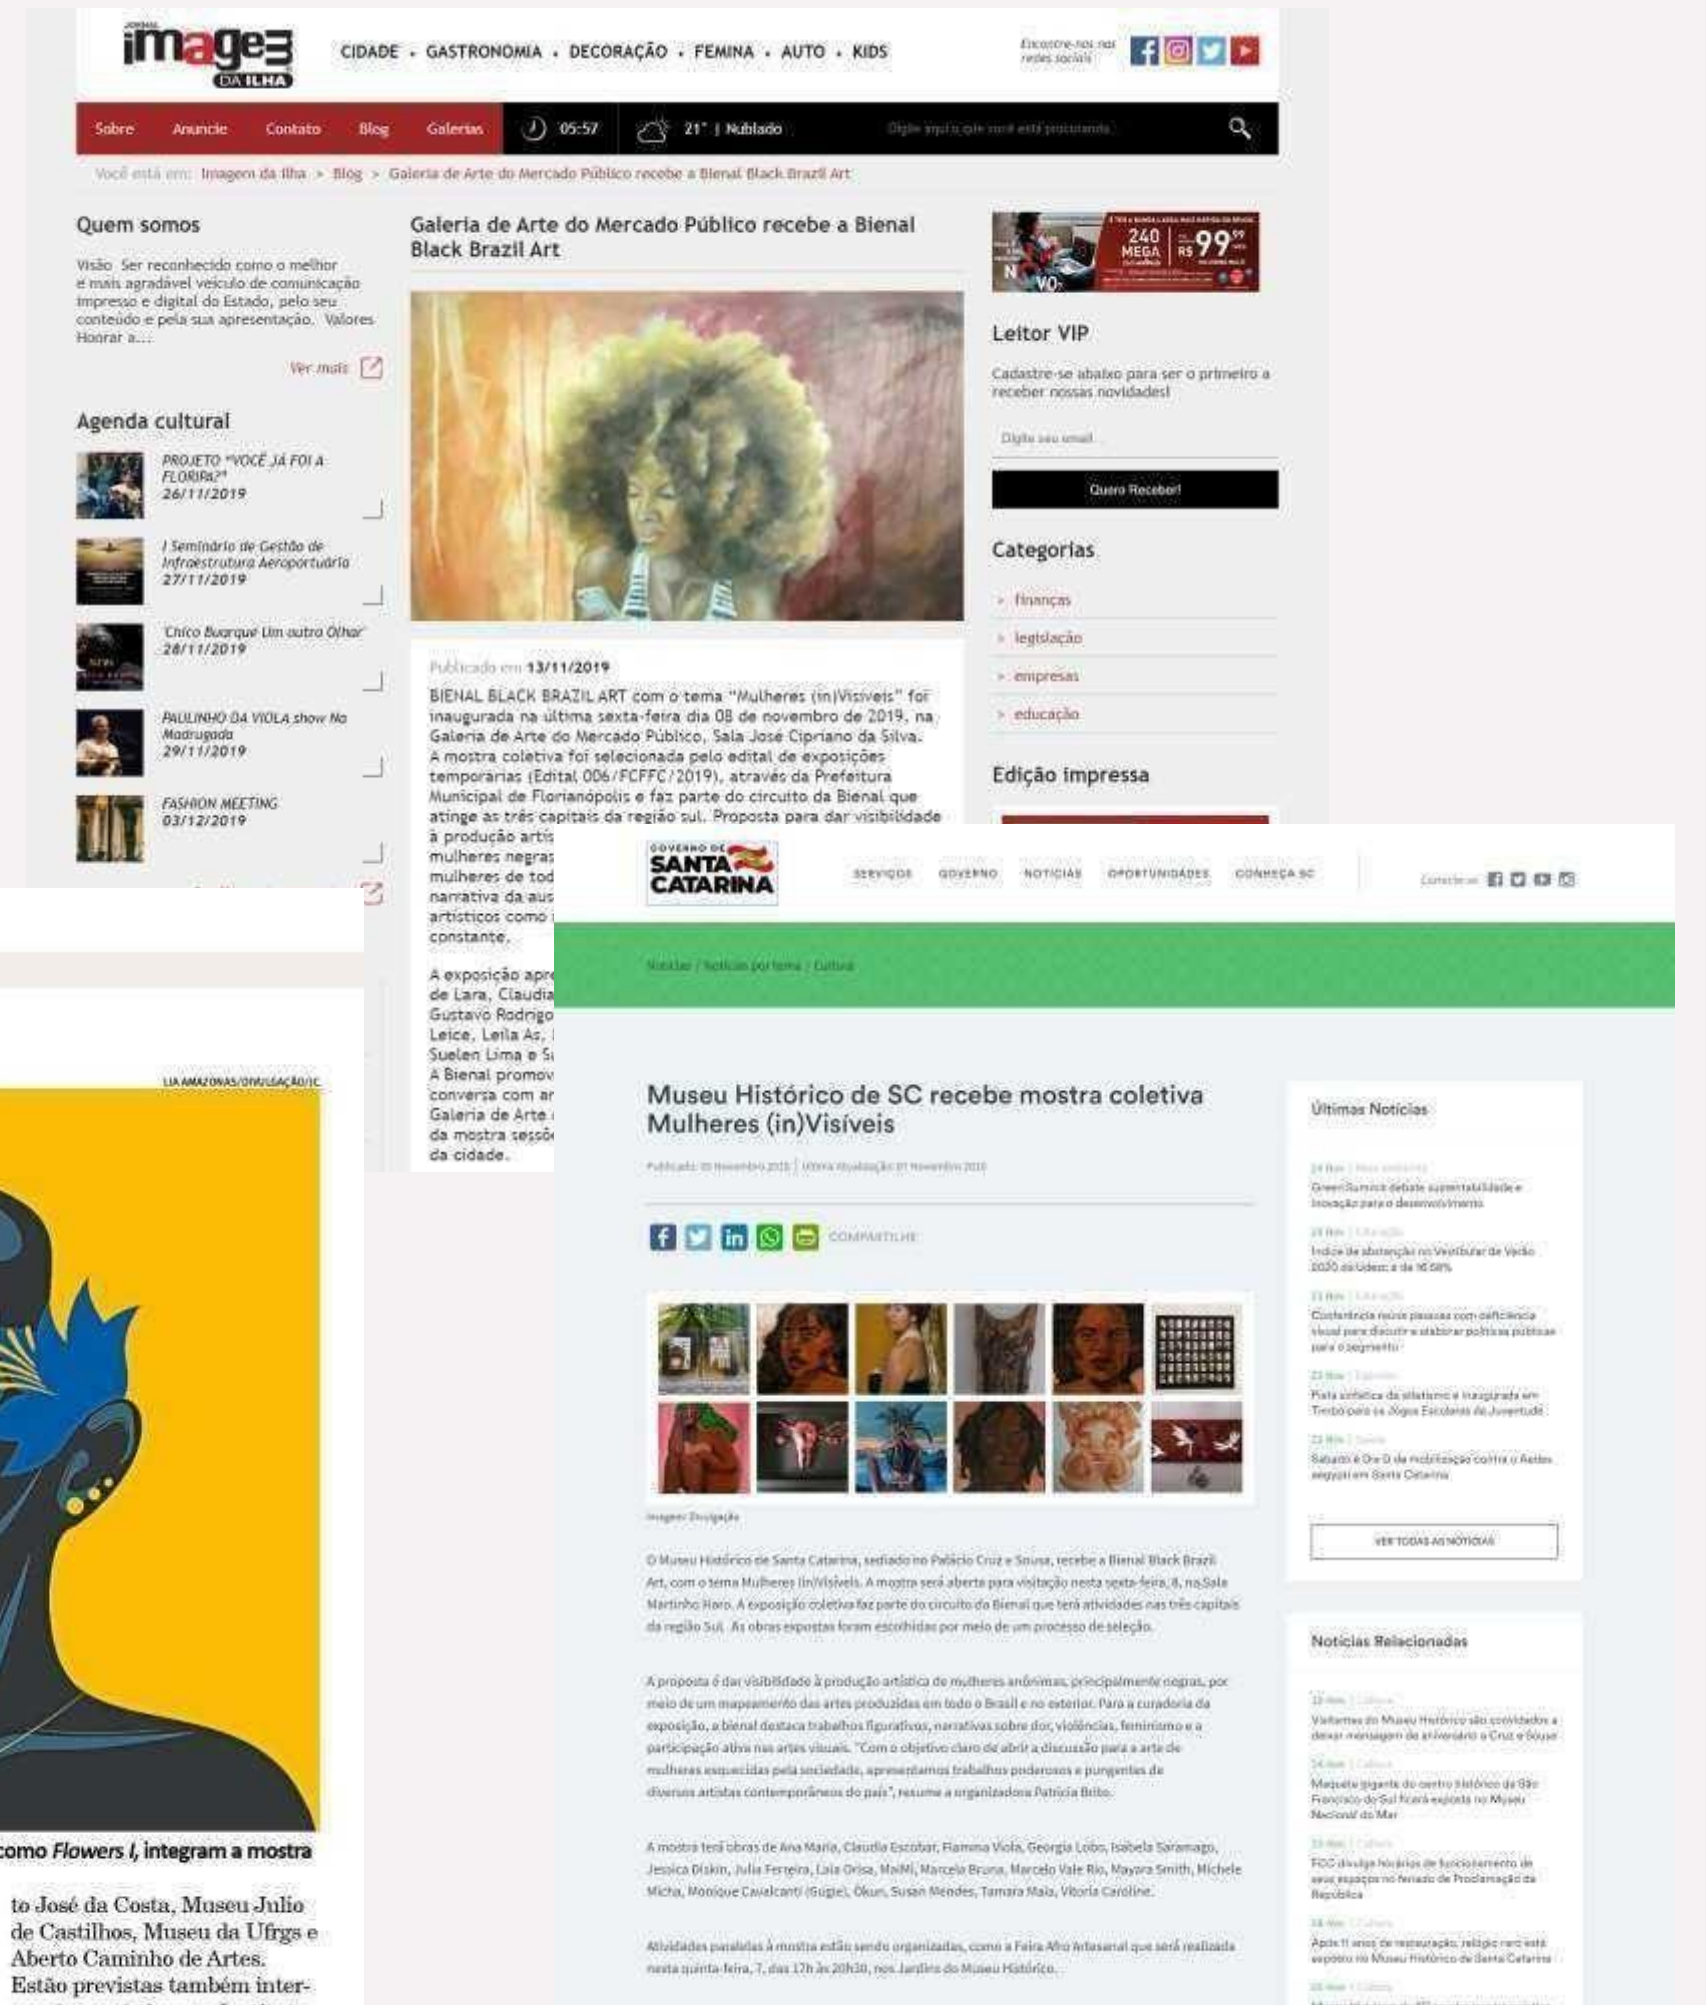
JORNAL imagem DA ILHA

CIDADE • GASTRONOMIA • DECORAÇÃO • FEMINA • AUTO • KIDS

Encontre-nos nas redes sociais

Sobre Anuncie Contato Blog Galerias 05:57 21° | Nublado Digite aqui o que você está procurando

Você está em: Imagem da Ilha > Blog > Galeria de Arte do Mercado Público recebe a Bienal Black Brazil Art

Quem somos

Visão Ser reconhecido como o melhor e mais agradável veículo de comunicação impresso e digital do Estado, pelo seu conteúdo e pela sua apresentação. Valores Honrar a...

Ver mais

Agenda cultural

PROJETO "VOCÊ JÁ FOI A FLORIPA?" 26/11/2019

I Seminário de Gestão de Infraestrutura Aeroportuária 27/11/2019

Chico Buarque Um outro Olhar 28/11/2019

PAULINHO DA VIOLA show No Madrugada 29/11/2019

FASHION MEETING 03/12/2019

Galeria de Arte do Mercado Público recebe a Bienal Black Brazil Art

Publicado em 13/11/2019

BIENAL BLACK BRAZIL ART com o tema "Mulheres (in)Visíveis" foi inaugurada na última sexta-feira dia 08 de novembro de 2019, na Galeria de Arte do Mercado Público, Sala José Cipriano da Silva. A mostra coletiva foi selecionada pelo edital de exposições temporárias (Edital 006/FCFFC/2019), através da Prefeitura Municipal de Florianópolis e faz parte do circuito da Bienal que atinge as três capitais da região sul. Proposta para dar visibilidade à produção artís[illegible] mulheres negras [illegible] mulheres de tod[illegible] narrativa da aus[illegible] artísticos como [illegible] constante.

A exposição apr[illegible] de Lara, Claudia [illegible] Gustavo Rodrigo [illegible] Leice, Leila As, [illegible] Suelen Lima e S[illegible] A Bienal promov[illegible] conversa com ar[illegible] Galeria de Arte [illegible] da mostra sessõ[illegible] da cidade.

240 MEGA R$ 99,99

Leitor VIP

Cadastre-se abaixo para ser o primeiro a receber nossas novidades!

Digite seu email

Quero Receber!

Categorias

> finanças
> legislação
> empresas
> educação

Edição impressa

LIA AMAZONAS/DIVULGAÇÃO/JC

como Flowers I, integram a mostra

to José da Costa, Museu Julio de Castilhos, Museu da Ufrgs e Aberto Caminho de Artes. Estão previstas também inter-

GOVERNO DE SANTA CATARINA

SERVIÇOS GOVERNO NOTÍCIAS OPORTUNIDADES CONHEÇA SC

Conecte-se

Notícias / Notícias portema / Cultura

Museu Histórico de SC recebe mostra coletiva Mulheres (in)Visíveis

Publicado: 05 Novembro 2019 | Última Atualização: 07 Novembro 2019

COMPARTILHE

Imagem: Divulgação

O Museu Histórico de Santa Catarina, sediado no Palácio Cruz e Sousa, recebe a Bienal Black Brazil Art, com o tema Mulheres (in)Visíveis. A mostra será aberta para visitação nesta sexta-feira, 8, na Sala Martinho Haro. A exposição coletiva faz parte do circuito da Bienal que terá atividades nas três capitais da região Sul. As obras expostas foram escolhidas por meio de um processo de seleção.

A proposta é dar visibilidade à produção artística de mulheres anônimas, principalmente negras, por meio de um mapeamento das artes produzidas em todo o Brasil e no exterior. Para a curadoria da exposição, a bienal destaca trabalhos figurativos, narrativas sobre dor, violências, feminismo e a participação ativa nas artes visuais. "Com o objetivo claro de abrir a discussão para a arte de mulheres esquecidas pela sociedade, apresentamos trabalhos poderosos e pungentes de diversos artistas contemporâneos do país", resume a organizadora Patricia Brito.

A mostra terá obras de Ana Maria, Claudia Escobar, Flamma Viola, Georgia Lobo, Isabela Saramago, Jessica Diskin, Julia Ferreira, Laila Orisa, MaiMi, Marcela Bruna, Marcelo Vale Rio, Mayara Smith, Michele Micha, Monique Cavalcanti (Gugie), Okun, Susan Mendes, Tamara Maia, Vitoria Caroline.

Atividades paralelas à mostra estão sendo organizadas, como a Feira Afro Artesanal que será realizada nesta quinta-feira, 7, das 17h às 20h30, nos Jardins do Museu Histórico.

Últimas Notícias

Green Summit debate sustentabilidade e inovação para o desenvolvimento

Índice de abstenção no Vestibular de Verão 2020 da Udesc é de 16,58%

Conferência reúne pessoas com deficiência visual para discutir e elaborar políticas públicas para o segmento

Pista sintética de atletismo é inaugurada em Timbó para os Jogos Escolares da Juventude

Sábado é Dia D de mobilização contra o Aedes aegypti em Santa Catarina

VER TODAS AS NOTÍCIAS

Notícias Relacionadas

Visitantes do Museu Histórico são convidados a deixar mensagem de aniversário a Cruz e Sousa

Maquete gigante do centro histórico de São Francisco do Sul ficará exposta no Museu Nacional do Mar

FCC divulga horários de funcionamento de seus espaços no feriado de Proclamação da República

Após 11 anos de restauração, relógio raro está exposto no Museu Histórico de Santa Catarina